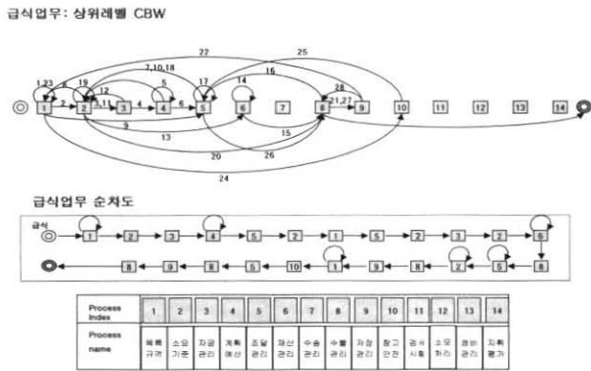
급식업무: 상위레벨 CBW

22
25
1,23
8
19
7,10,18
17
14
16
12
5
28
3,11
4
21,27
2
6
1
2
3
4
5
6
7
8
9
10
11
12
13
14
9
13
15
20
26
24

급식업무 순차도

급식
1
2
3
4
5
2
1
5
2
3
2
6
8
9
8
5
10
1
9
8
2
5
8

| Process Index | 1 | 2 | 3 | 4 | 5 | 6 | 7 | 8 | 9 | 10 | 11 | 12 | 13 | 14 |
|---|---|---|---|---|---|---|---|---|---|---|---|---|---|---|
| Process name | 목록규격 | 소요기준 | 자금관리 | 계획예산 | 조달관리 | 재산관리 | 수송관리 | 수령관리 | 저장관리 | 창고안전 | 검사시험 | 소모처리 | 정비관리 | 지휘평가 |